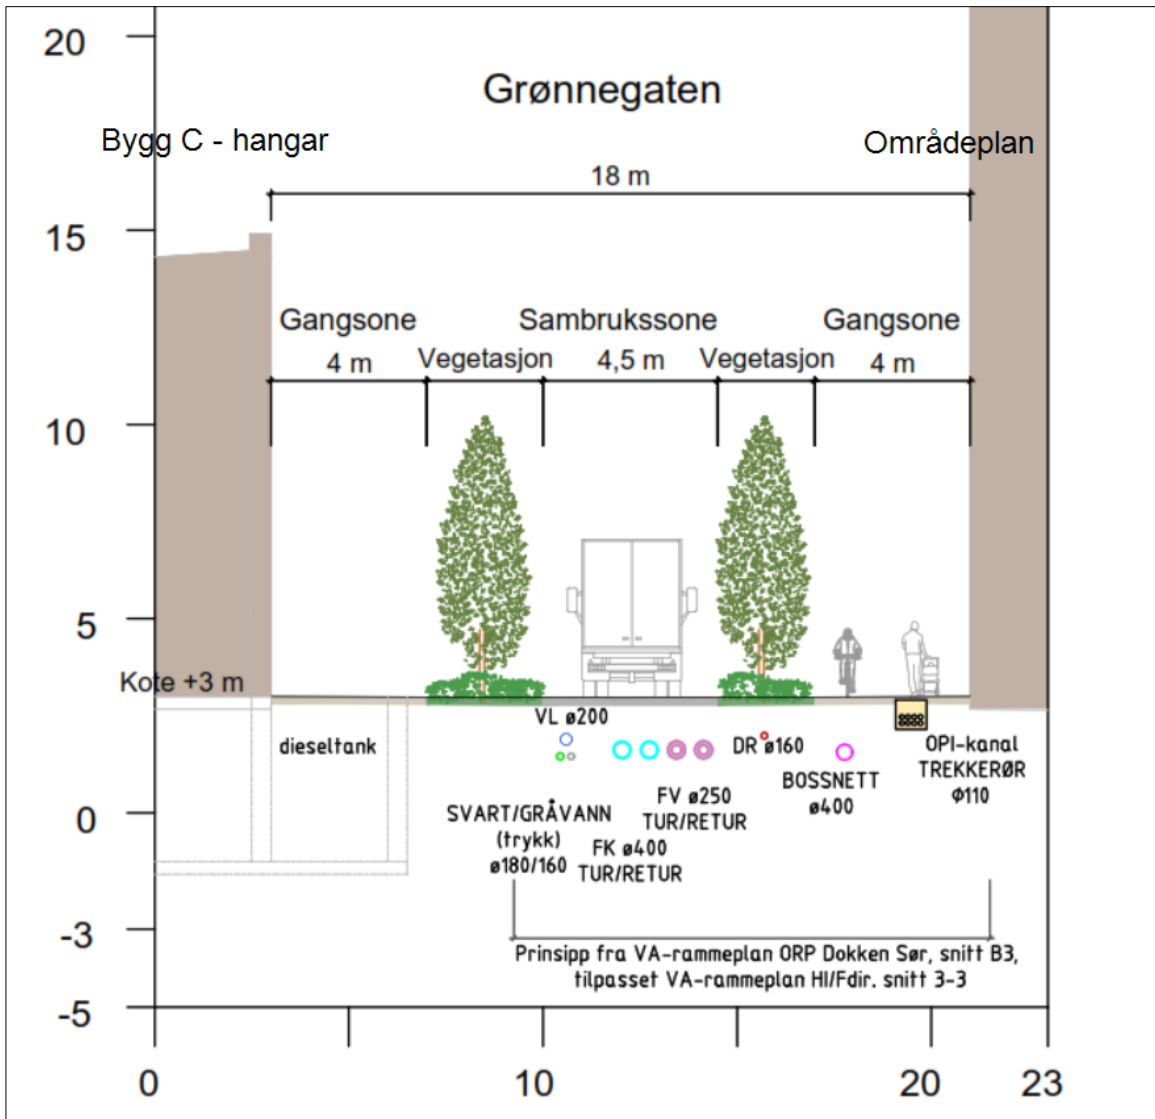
20

Grønnegaten

Bygg C - hangar

Områdeplan

18 m

15

Gangsone 4 m

Vegetasjon

Sambrukssone 4,5 m

Vegetasjon

Gangsone 4 m

10

5

Kote +3 m

VL ø200

dieseltank

DR ø160

OPI-kanal TREKKERØR Φ110

BOSSNETT ø400

FV ø250 TUR/RETUR

0

SVART/GRÅVANN (trykk) ø180/160

FK ø400 TUR/RETUR

-3

Prinsipp fra VA-rammeplan ORP Dokken Sør, snitt B3, tilpasset VA-rammeplan HI/Fdir. snitt 3-3

-5

0

10

20

23